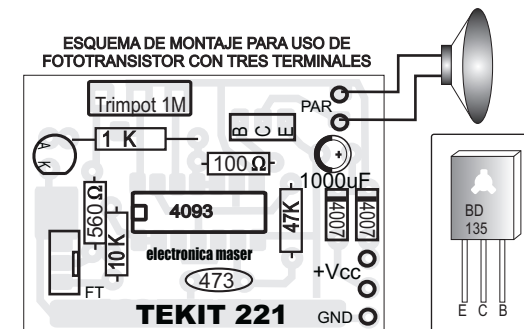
ESQUEMA DE MONTAJE PARA USO DE FOTOTRANSISTOR CON TRES TERMINALES

Trimpot 1M

PAR

1 K

B C E

A K

100Ω

1000uF

560Ω

4093

47K

4007

4007

10K

electronica maser

473

+Vcc

FT

TEKIT 221

GND

BD 135

E C B